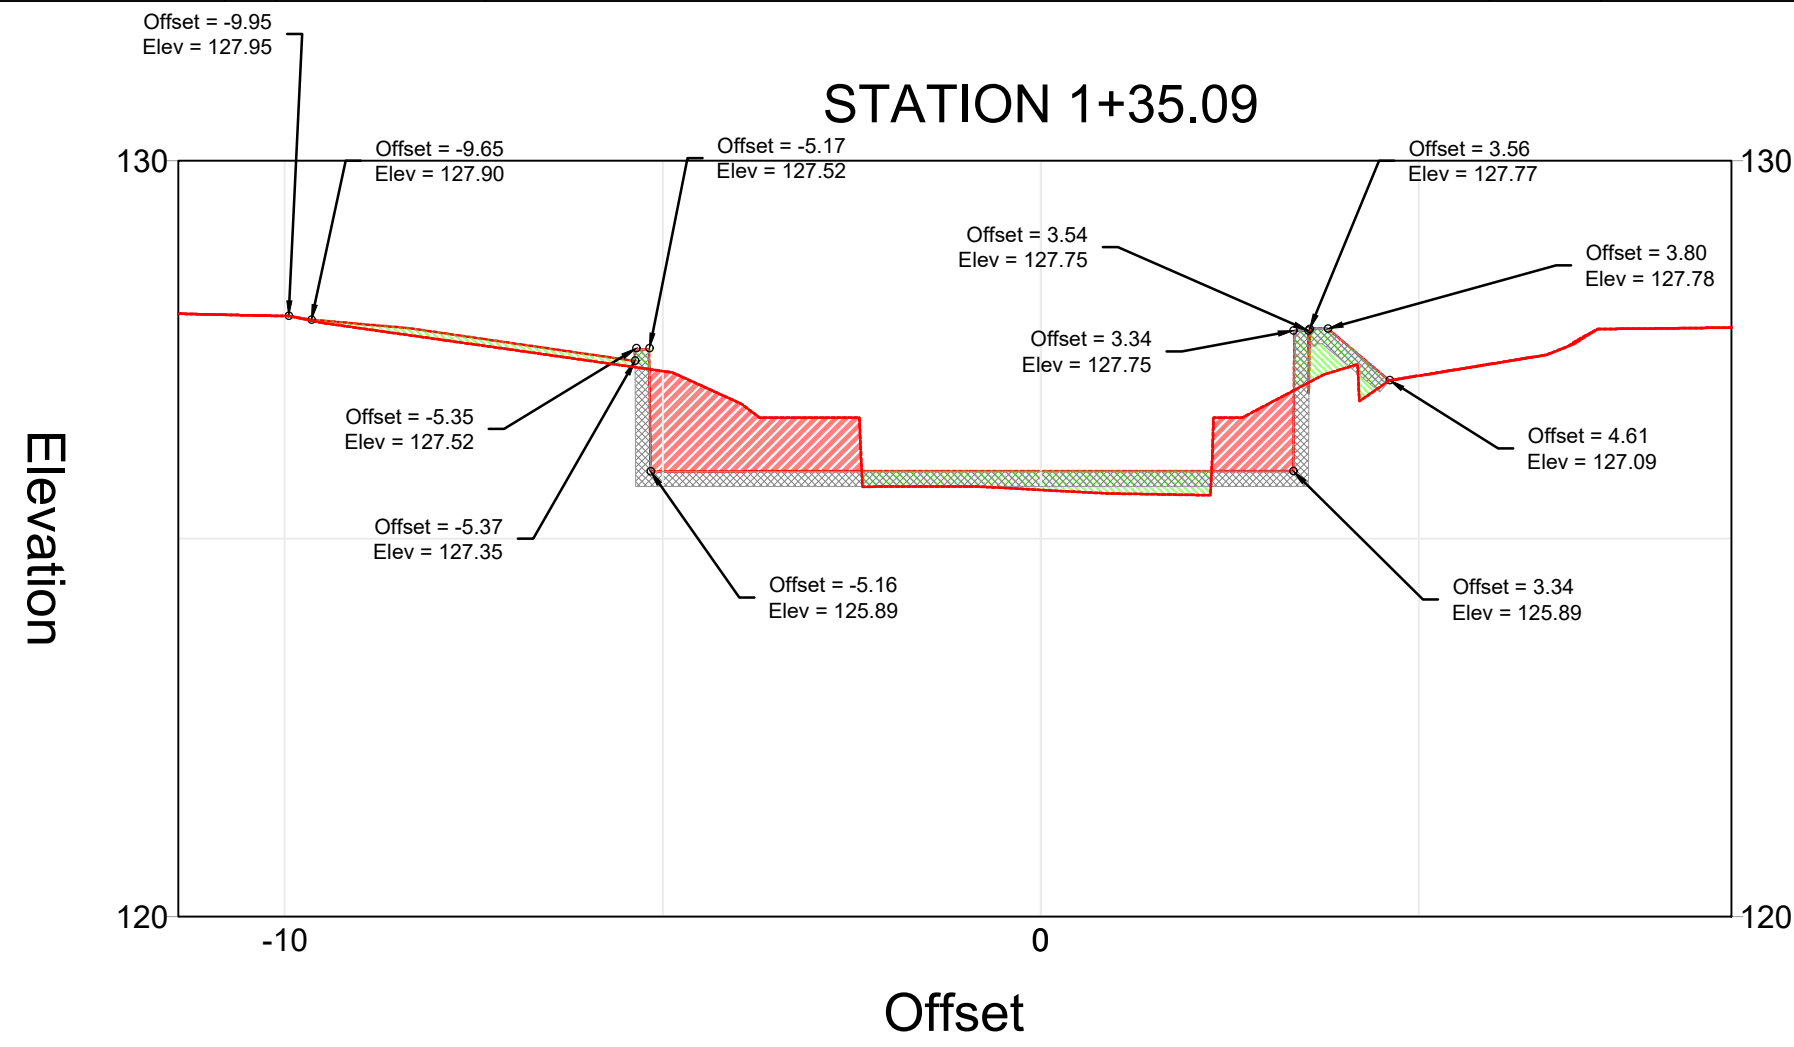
STATION 1+35.09

Offset = -9.95
Elev = 127.95

Offset = -9.65
Elev = 127.90

Offset = -5.17
Elev = 127.52

Offset = 3.56
Elev = 127.77

Offset = 3.54
Elev = 127.75

Offset = 3.80
Elev = 127.78

Offset = 3.34
Elev = 127.75

Offset = -5.35
Elev = 127.52

Offset = 4.61
Elev = 127.09

Offset = -5.37
Elev = 127.35

Offset = -5.16
Elev = 125.89

Offset = 3.34
Elev = 125.89

130
130
120
120
-10
0

Elevation

Offset